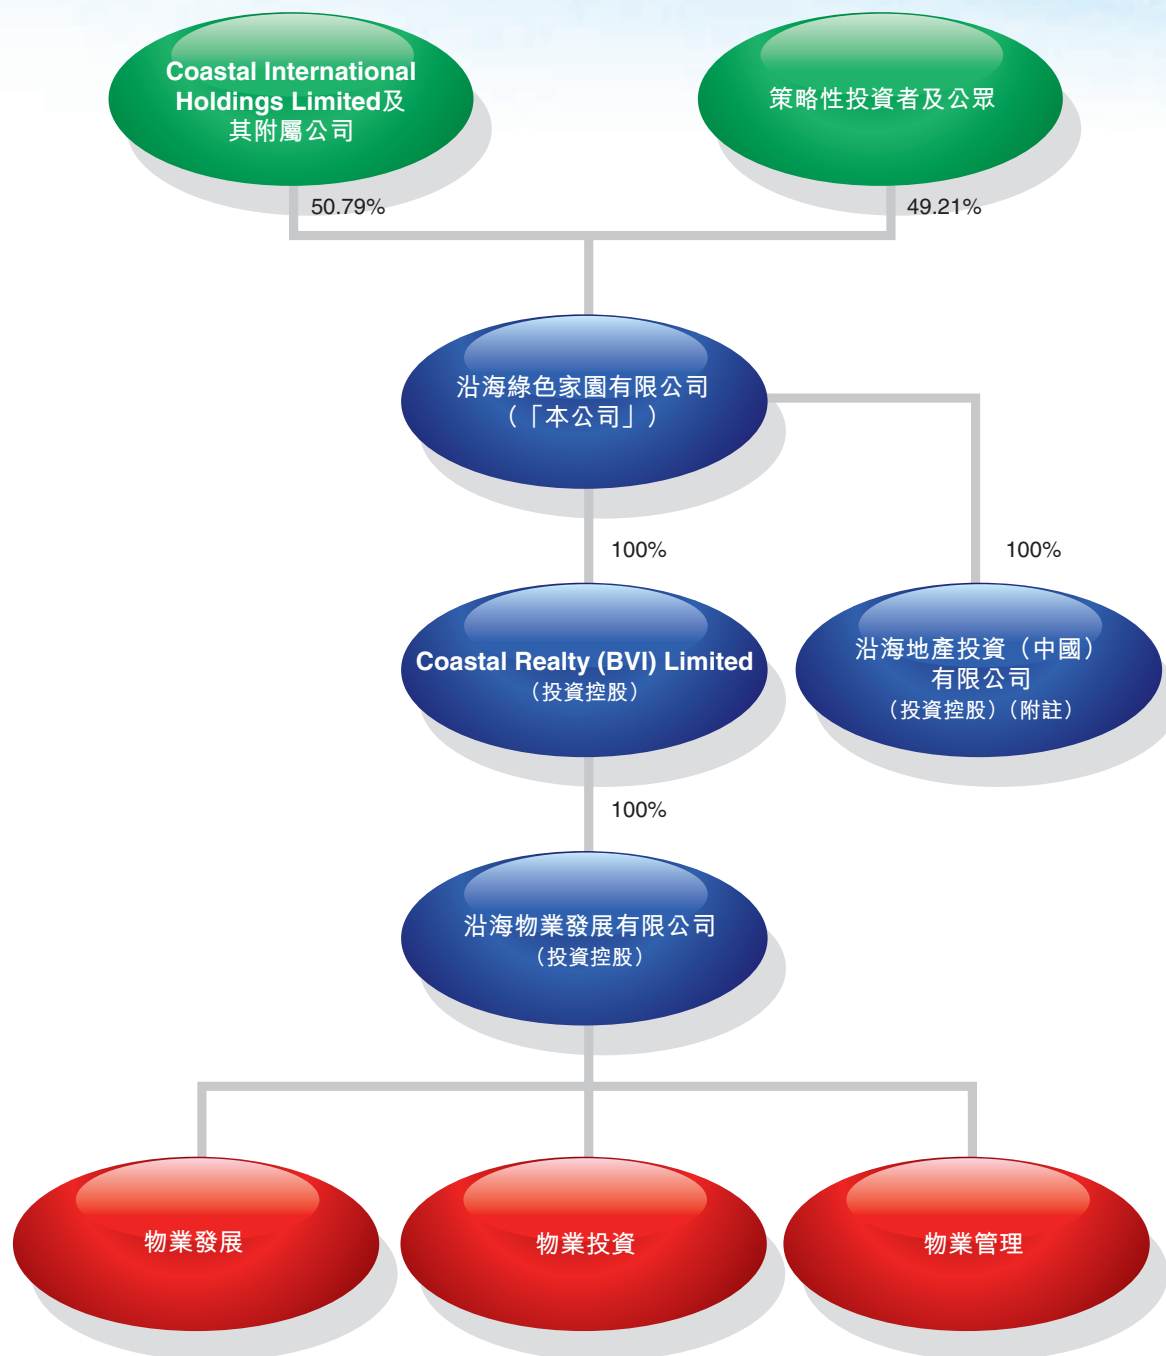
Coastal International Holdings Limited及其附屬公司

策略性投資者及公眾

50.79%

49.21%

沿海綠色家園有限公司
（「本公司」）

100%

100%

Coastal Realty (BVI) Limited
（投資控股）

沿海地產投資（中國）有限公司
（投資控股）（附註）

100%

沿海物業發展有限公司
（投資控股）

物業發展

物業投資

物業管理